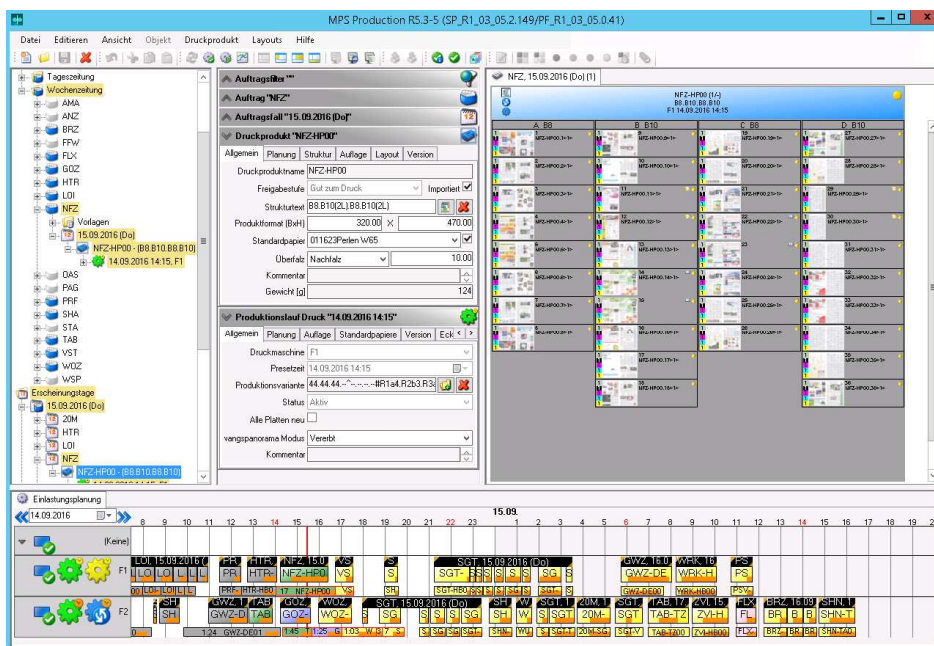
MPS Production R5.3-5 (SP_R1_03_05.2.149/PF_R1_03_05.0.41)

Datei Editieren Ansicht Objekt Druckprodukt Layouts Hilfe

Tageszeitung
Wochenzeitung
AMA
ANZ
BRZ
FFW
FLX
GOZ
HTR
LOI
NFZ
Vorlagen
15.09.2016 (Do)
NFZ-HP00 - (B8.B10.B8.B10)
14.09.2016 14:15, F1
OAS
PAG
PRF
SHA
STA
TAB
VST
WOZ
WSP
Erscheinungstage
15.09.2016 (Do)
20M
HTR
LOI
NFZ
NFZ-HP00 - (B8.B10.B8.B10)

Auftragsfilter ""
Auftrag "NFZ"
Auftragsfall "15.09.2016 [Do]"
Druckprodukt "NFZ-HP00"

Allgemein | Planung | Struktur | Auflage | Layout | Version

Druckproduktname NFZ-HP00
Freigabestufe Gut zum Druck Importiert
Strukturtext B8.B10(2L).B8.B10(2L)
Produktformat [BxH] 320.00 X 470.00
Standardpapier 011623Perlen W65
Überfalz Nachfalz 10.00
Kommentar
Gewicht [g] 124

Produktionslauf Druck "14.09.2016 14:15"

Allgemein | Planung | Auflage | Standardpapiere | Version | Eck

Druckmaschine F1
Presetzeit 14.09.2016 14:15
Produktionsvariante 44.44.44.-^-.-.-.-.-llR1a4.R2b3.R3a
Status Aktiv
Alle Platten neu
vangspanorama Modus Vererbt
Kommentar

NFZ, 15.09.2016 (Do) (1)

NFZ-HP00 (1/-)
B8.B10.B8.B10
F1 14.09.2016 14:15

| A B8 | B B10 | C B8 | D B10 |
|---|---|---|---|
| 1 NFZ-HP00-1/-1/- | 9 NFZ-HP00-9/-1/- | 19 NFZ-HP00-19/-1/- | 27 NFZ-HP00-27/-1/- |
| 2 NFZ-HP00-2/-1/- | 10 NFZ-HP00-10/-1/- | 20 NFZ-HP00-20/-1/- | 28 NFZ-HP00-28/-1/- |
| 3 NFZ-HP00-3/-1/- | 11 NFZ-HP00-11/-1/- | 21 NFZ-HP00-21/-1/- | 29 NFZ-HP00-29/-1/- |
| 4 NFZ-HP00-4/-1/- | 12 NFZ-HP00-12/-1/- | 22 NFZ-HP00-22/-1/- | 30 NFZ-HP00-30/-1/- |
| 5 NFZ-HP00-5/-1/- | 13 NFZ-HP00-13/-1/- | 23 | 31 NFZ-HP00-31/-1/- |
| 6 NFZ-HP00-6/-1/- | 14 NFZ-HP00-14/-1/- | 24 NFZ-HP00-24/-1/- | 32 NFZ-HP00-32/-1/- |
| 7 NFZ-HP00-7/-1/- | 15 | 25 NFZ-HP00-25/-1/- | 33 NFZ-HP00-33/-1/- |
| 8 NFZ-HP00-8/-1/- | 16 NFZ-HP00-16/-1/- | 26 NFZ-HP00-26/-1/- | 34 NFZ-HP00-34/-1/- |
| | 17 NFZ-HP00-17/-1/- | | 35 NFZ-HP00-35/-1/- |
| | 18 NFZ-HP00-18/-1/- | | 36 NFZ-HP00-36/-1/- |

Einlastungsplanung

14.09.2016
8 9 10 11 12 13 14 15 16 17 18 19 20 21 22 23 15.09. 1 2 3 4 5 6 7 8 9 10 11 12 13 14 15 16 17 18 19 2

(Keine)

F1 LOI 15.09.2016 PR HTR NFZ 15.0 VS S SGT 15.09.2016 (Do) GWZ 15.0 WRK 16 PS
LO LO L L L PR HTR NFZ-HP0 VS S SGT- S S S S SG S GWZ-DE WRK-H PS
00 LOI LOI L PRF HTR-HB0 17 NFZ-HP00 VS SH SGT-HB0 SGT S GWZ-DE00 WRK-HB00 PSV

F2 SH GWZ 1 TAB GOZ WOZ SGT 15.09.2016 (Do) SH W SGT 1 20M SGT TAB 17 ZVI 15 FLX BRZ 15.09 SHN T
SH GWZ-D TAB GOZ WOZ S SG S S S S SH W S SGT 20M- SGT TAB-TZ ZVI-H FL BR B B SHN-T
1:24 GWZ-DE01 1:45 1:25 G 1:03 W 8 7 S S SG SG SG SHN WO S SGT 20M-SG SGT-Y TAB-TZ00 ZVI-HB00 FLX BRZ BR BR SHN-T00